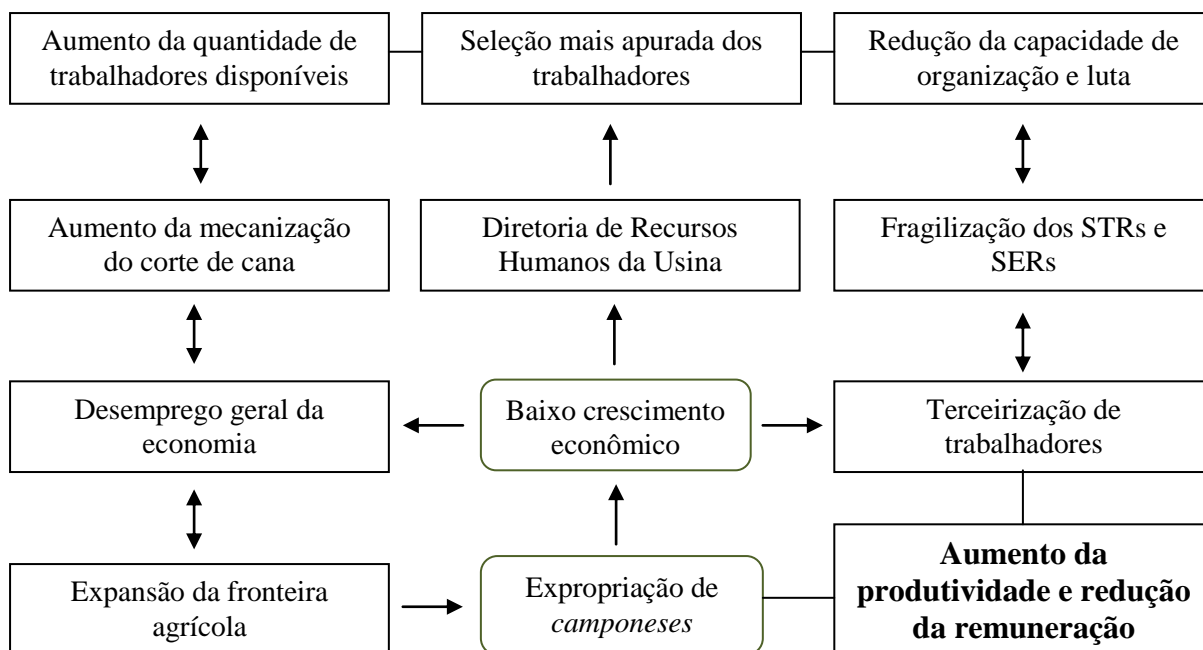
Aumento da quantidade de trabalhadores disponíveis

Seleção mais apurada dos trabalhadores

Redução da capacidade de organização e luta

Aumento da mecanização do corte de cana

Diretoria de Recursos Humanos da Usina

Fragilização dos STRs e SERs

Desemprego geral da economia

Baixo crescimento econômico

Terceirização de trabalhadores

Expansão da fronteira agrícola

Expropriação de *camponeses*

**Aumento da produtividade e redução da remuneração**